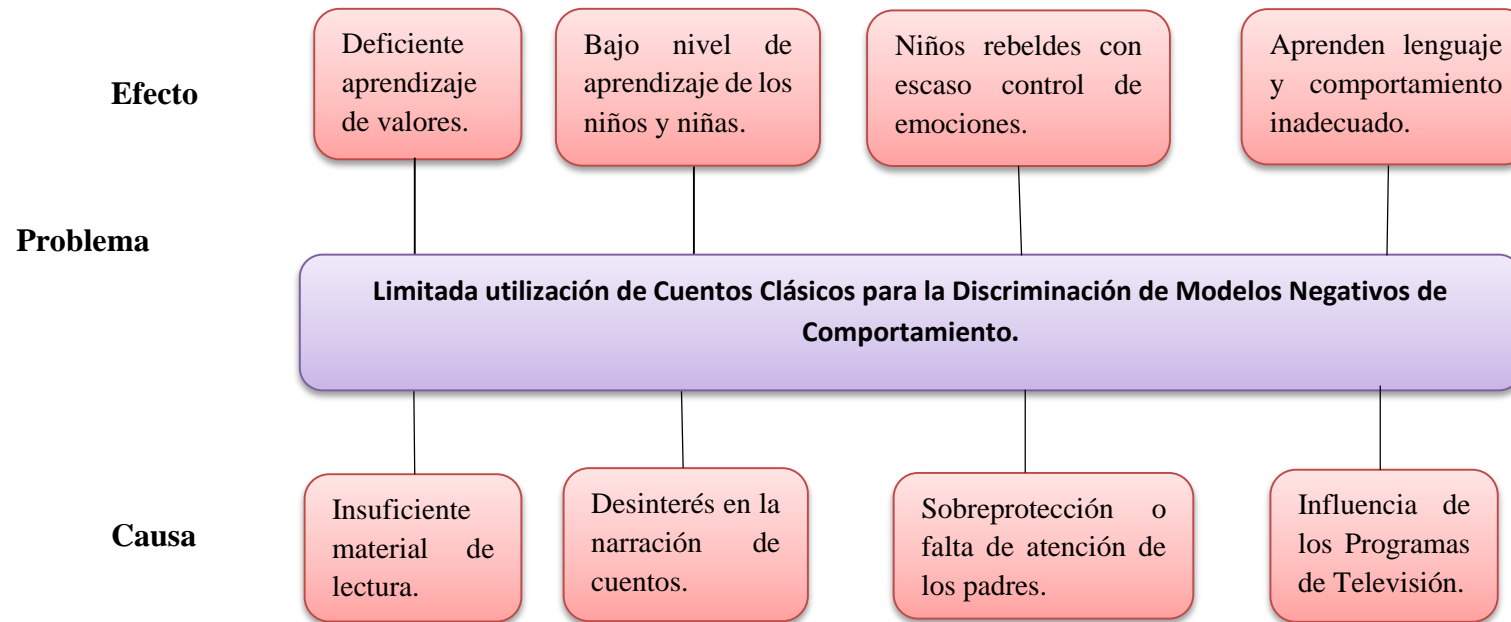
Efecto

Deficiente aprendizaje de valores.

Bajo nivel de aprendizaje de los niños y niñas.

Niños rebeldes con escaso control de emociones.

Aprenden lenguaje y comportamiento inadecuado.

Problema

Limitada utilización de Cuentos Clásicos para la Discriminación de Modelos Negativos de Comportamiento.

Causa

Insuficiente material de lectura.

Desinterés en la narración de cuentos.

Sobreprotección o falta de atención de los padres.

Influencia de los Programas de Televisión.